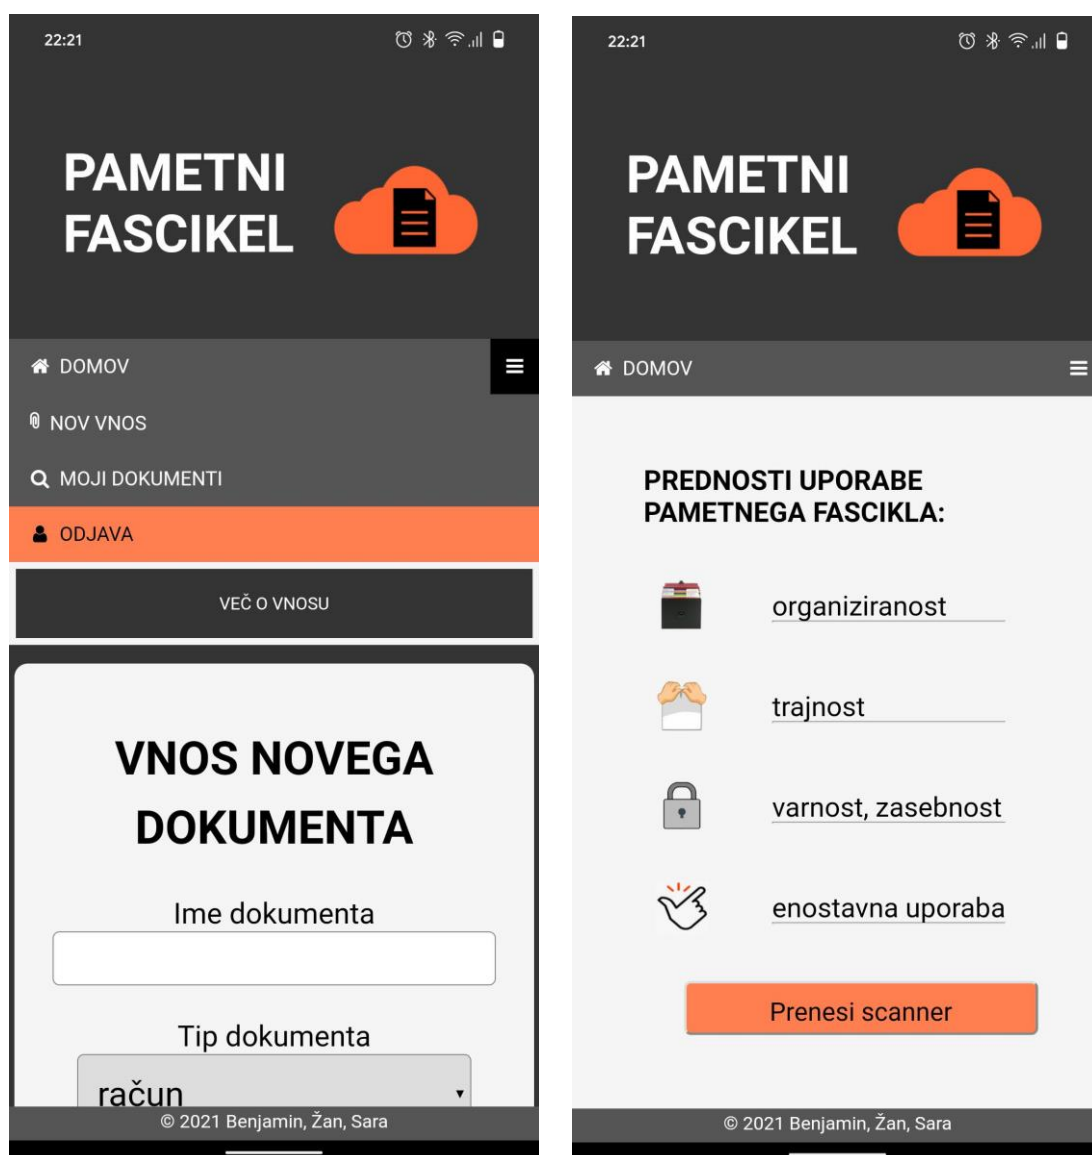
22:21

PAMETNI FASCIKEL

DOMOV

NOV VNOS

MOJI DOKUMENTI

ODJAVA

VEČ O VNOSU

VNOS NOVEGA DOKUMENTA

Ime dokumenta

Tip dokumenta

račun

© 2021 Benjamin, Žan, Sara

22:21

PAMETNI FASCIKEL

DOMOV

PREDNOSTI UPORABE PAMETNEGA FASCIKLA:

organiziranost

trajnost

varnost, zasebnost

enostavna uporaba

Prenesi scanner

© 2021 Benjamin, Žan, Sara